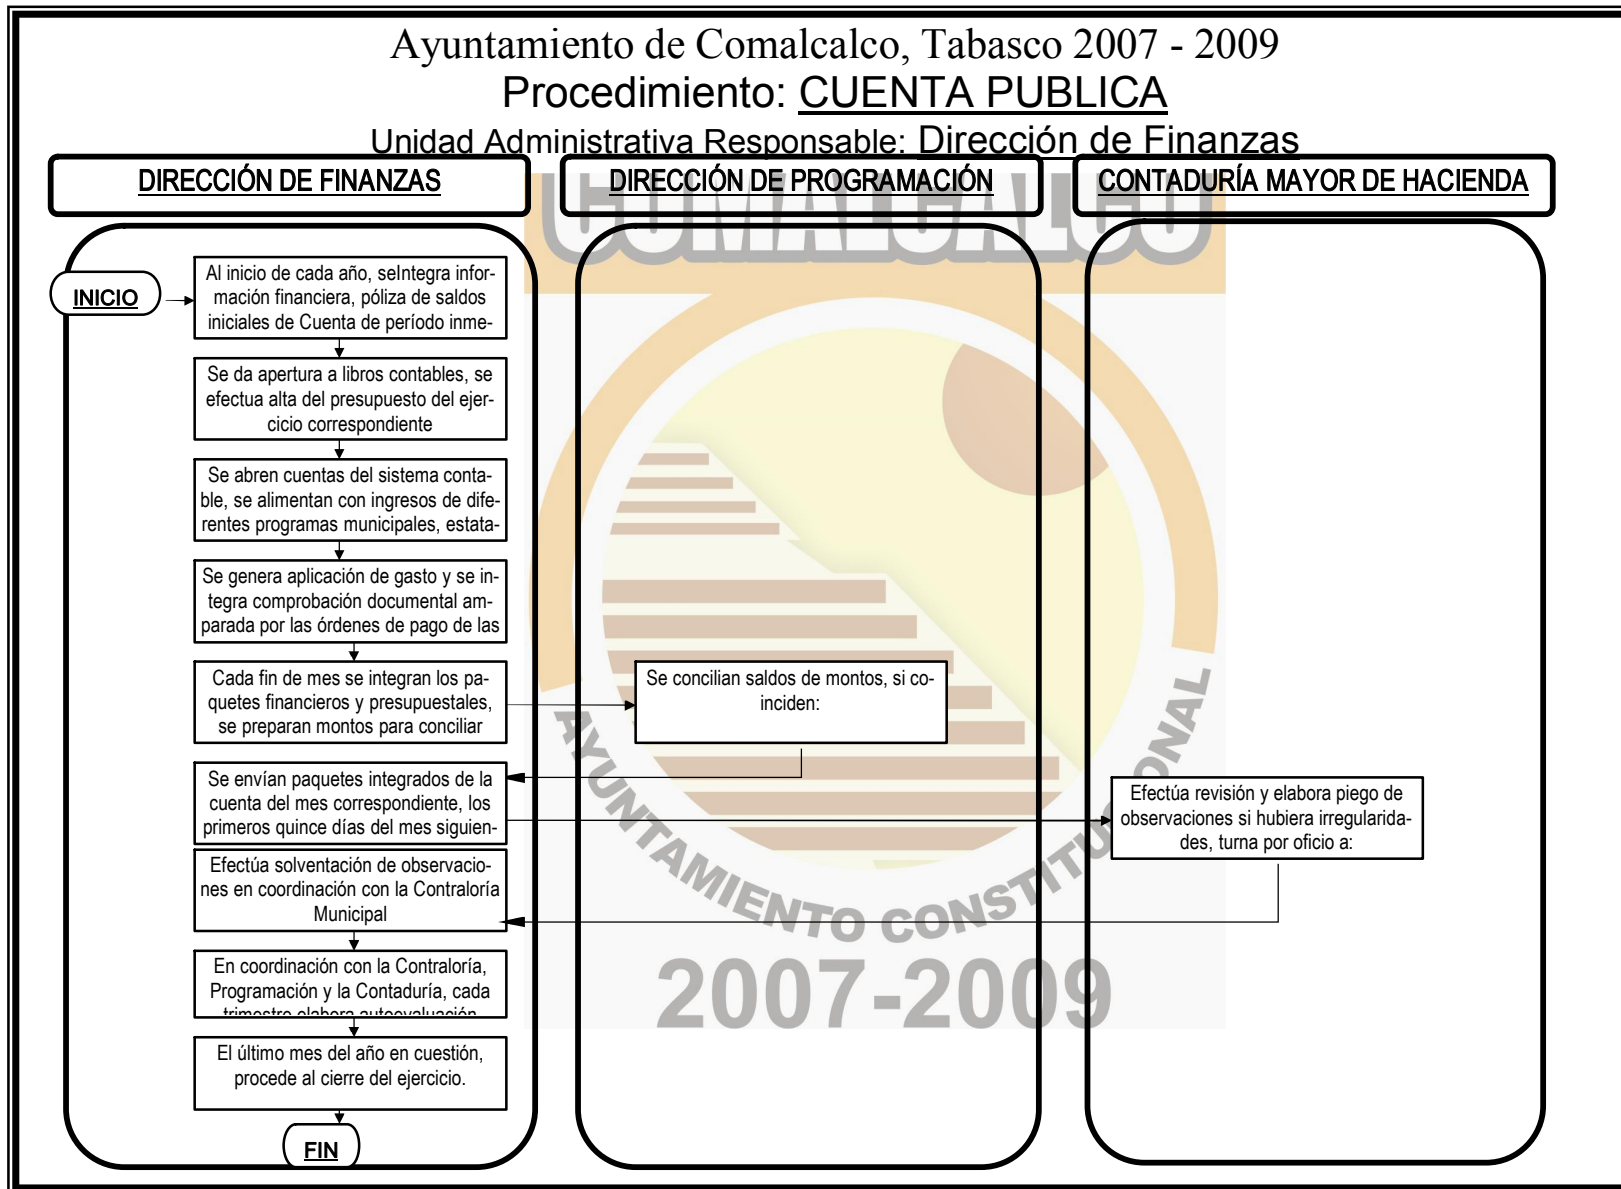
Ayuntamiento de Comalcalco, Tabasco 2007 - 2009
Procedimiento: CUENTA PUBLICA
Unidad Administrativa Responsable: Dirección de Finanzas

DIRECCIÓN DE FINANZAS

DIRECCIÓN DE PROGRAMACIÓN

CONTADURÍA MAYOR DE HACIENDA

INICIO

Al inicio de cada año, seIntegra información financiera, póliza de saldos iniciales de Cuenta de período inme-

Se da apertura a libros contables, se efectua alta del presupuesto del ejercicio correspondiente

Se abren cuentas del sistema contable, se alimentan con ingresos de diferentes programas municipales, estata-

Se genera aplicación de gasto y se integra comprobación documental amparada por las órdenes de pago de las

Cada fin de mes se integran los paquetes financieros y presupuestales, se preparan montos para conciliar

Se concilian saldos de montos, si coinciden:

Se envían paquetes integrados de la cuenta del mes correspondiente, los primeros quince días del mes siguien-

Efectúa revisión y elabora piego de observaciones si hubiera irregularidades, turna por oficio a:

Efectúa solventación de observaciones en coordinación con la Contraloría Municipal

En coordinación con la Contraloría, Programación y la Contaduría, cada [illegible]

El último mes del año en cuestión, procede al cierre del ejercicio.

FIN

AYUNTAMIENTO CONSTITUCIONAL
2007-2009